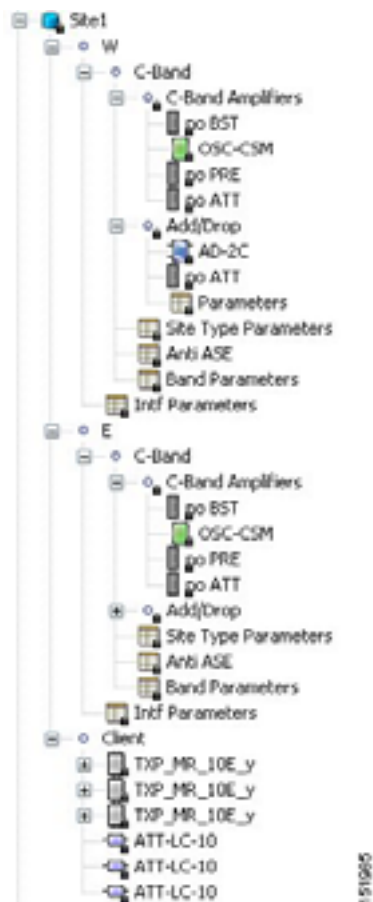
Site1
W
C-Band
C-Band Amplifiers
po BST
OSC-CSM
po PRE
po ATT
Add/Drop
AD-2C
po ATT
Parameters
Site Type Parameters
Anti ASE
Band Parameters
Intf Parameters
E
C-Band
C-Band Amplifiers
po BST
OSC-CSM
po PRE
po ATT
Add/Drop
Site Type Parameters
Anti ASE
Band Parameters
Intf Parameters
Client
TXP_MR_10E_y
TXP_MR_10E_y
TXP_MR_10E_y
ATT-LC-10
ATT-LC-10
ATT-LC-10
151985